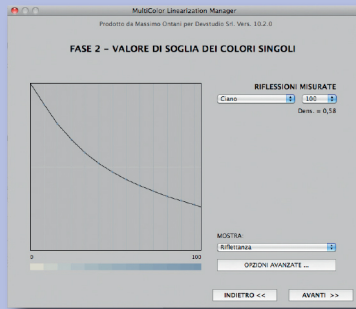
MultiColor Linearization Manager

Prodotto da Massimo Ontani per Deustudio Srl. Vers. 10.2.0

FASE 2 - VALORE DI SOGLIA DEI COLORI SINGOLI

RIFLESSIONI MISURATE

Ciano

100

Dens. = 0,58

0

100

MOSTRA:

Riflettanza

OPZIONI AVANZATE ...

INDIETRO <<

AVANTI >>